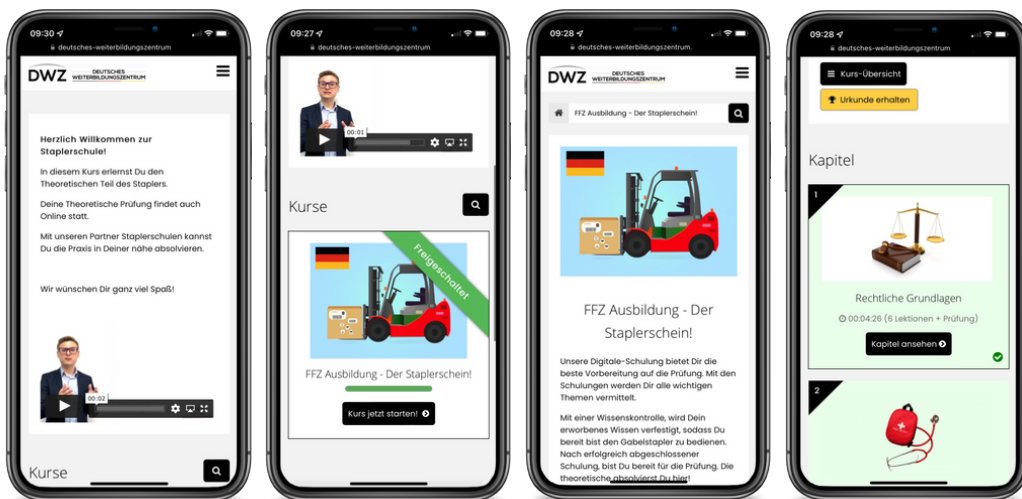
09:30
deutsches-weiterbildungszentrum

DWZ DEUTSCHES WEITERBILDUNGSZENTRUM

Herzlich Willkommen zur Staplerschule!

In diesem Kurs erlernst Du den Theoretischen Teil des Staplers.

Deine Theoretische Prüfung findet auch Online statt.

Mit unseren Partner Staplerschulen kannst Du die Praxis in Deiner nähe absolvieren.

Wir wünschen Dir ganz viel Spaß!

00:02

Kurse

09:27
deutsches-weiterbildungszentrum

00:01

Kurse

Freigeschaltet

FFZ Ausbildung - Der Staplerschein!

Kurs jetzt starten!

09:28
deutsches-weiterbildungszentrum.

DWZ DEUTSCHES WEITERBILDUNGSZENTRUM

FFZ Ausbildung - Der Staplerschein!

FFZ Ausbildung - Der Staplerschein!

Unsere Digitale-Schulung bietet Dir die beste Vorbereitung auf die Prüfung. Mit den Schulungen werden Dir alle wichtigen Themen vermittelt.

Mit einer Wissenskontrolle, wird Dein erworbenes Wissen verfestigt, sodass Du bereit bist den Gabelstapler zu bedienen. Nach erfolgreich abgeschlossener Schulung, bist Du bereit für die Prüfung. Die theoretische absolvierst Du hier!

09:28
deutsches-weiterbildungszentrum

Kurs-Übersicht

Urkunde erhalten

Kapitel

1

Rechtliche Grundlagen

00:04:26 (6 Lektionen + Prüfung)

Kapitel ansehen

2